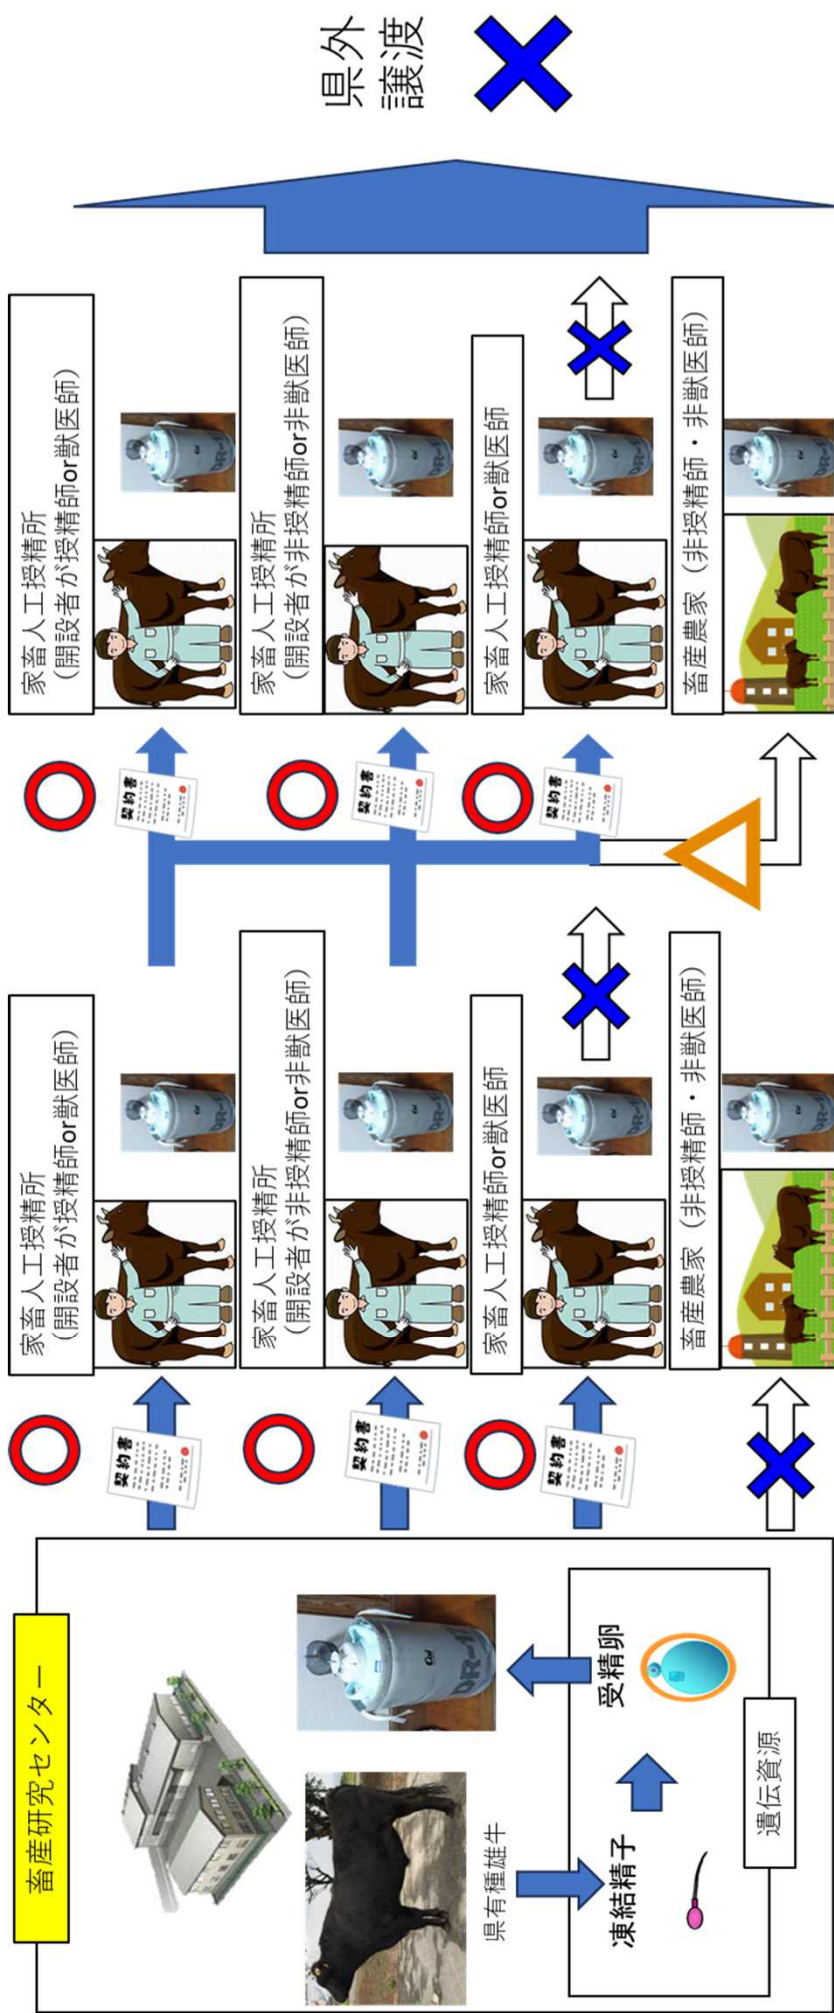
畜産研究センター

県有種雄牛

凍結精子

受精卵

遺伝資源

契約書

家畜人工授精所
（開設者が授精師or獣医師）

家畜人工授精所
（開設者が非授精師or非獣医師）

家畜人工授精師or獣医師

畜産農家（非授精師・非獣医師）

家畜人工授精所
（開設者が授精師or獣医師）

家畜人工授精所
（開設者が非授精師or非獣医師）

家畜人工授精師or獣医師

畜産農家（非授精師・非獣医師）

県外譲渡